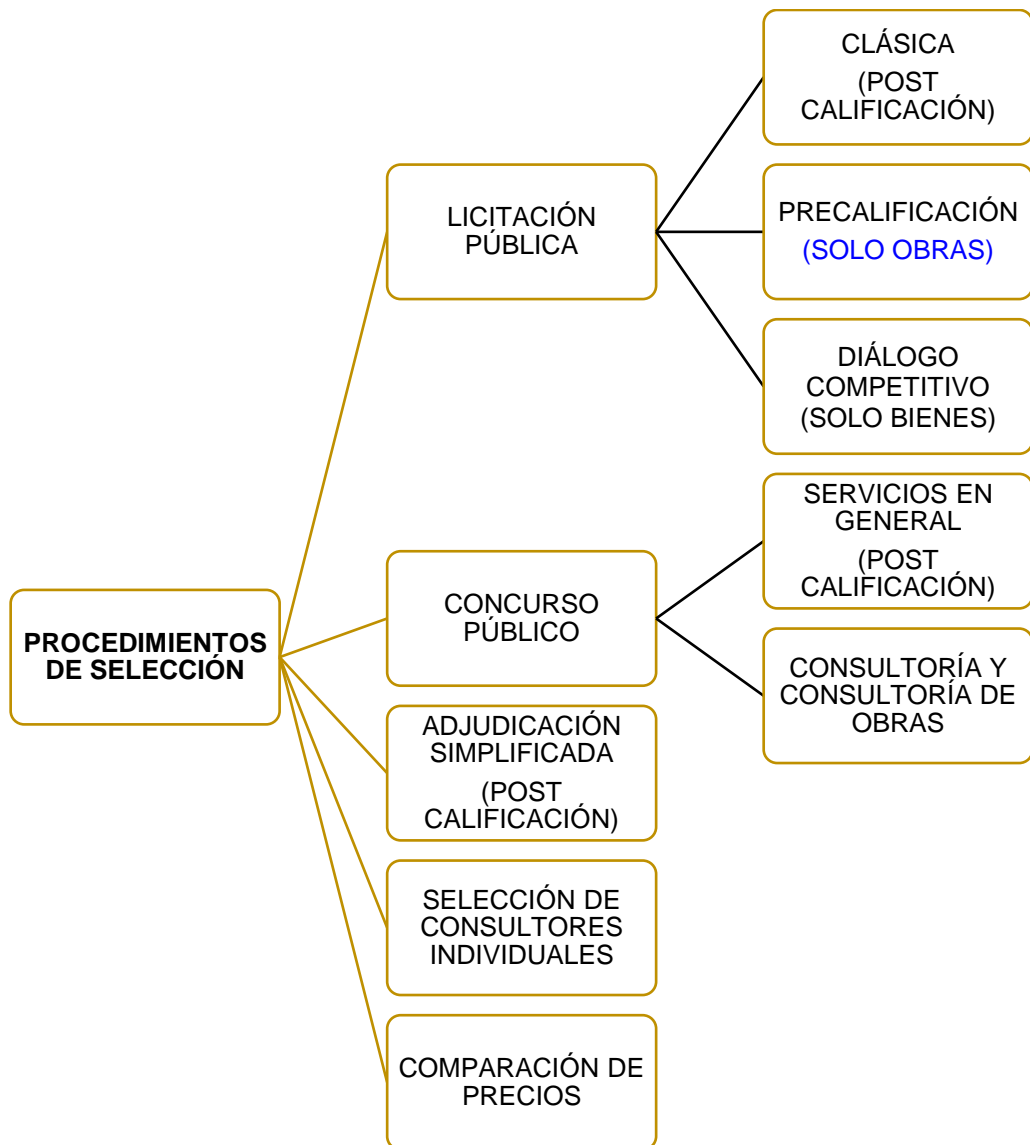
PROCEDIMIENTOS DE SELECCIÓN

LICITACIÓN PÚBLICA

CLÁSICA (POST CALIFICACIÓN)

PRECALIFICACIÓN (SOLO OBRAS)

DIÁLOGO COMPETITIVO (SOLO BIENES)

CONCURSO PÚBLICO

SERVICIOS EN GENERAL (POST CALIFICACIÓN)

CONSULTORÍA Y CONSULTORÍA DE OBRAS

ADJUDICACIÓN SIMPLIFICADA (POST CALIFICACIÓN)

SELECCIÓN DE CONSULTORES INDIVIDUALES

COMPARACIÓN DE PRECIOS